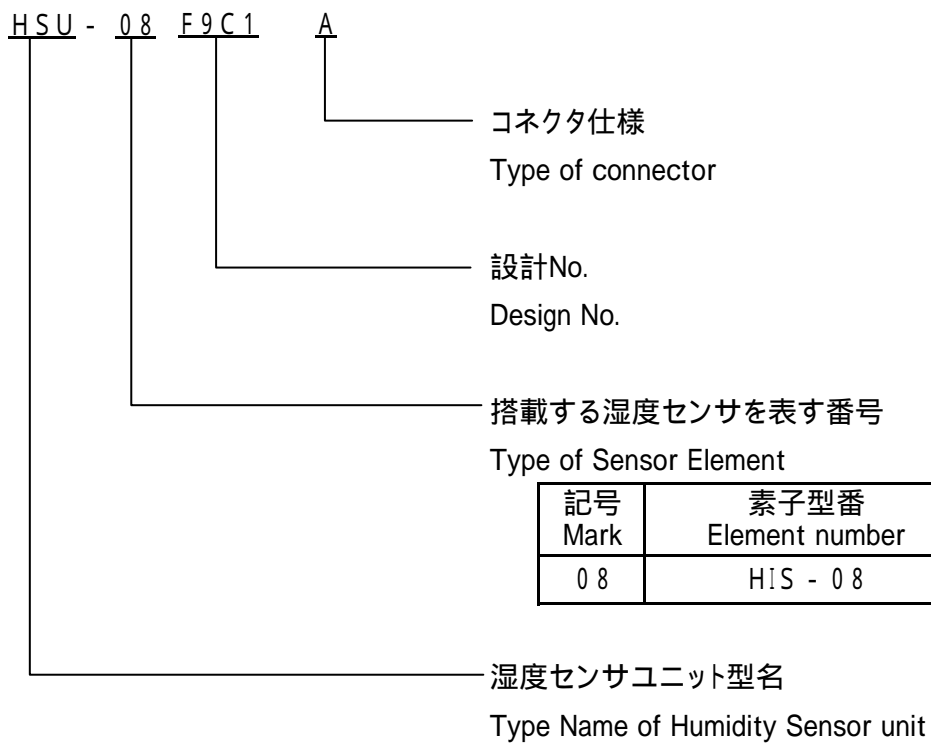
HSU - 08 F9C1 A

コネクタ仕様
Type of connector

設計No.
Design No.

搭載する湿度センサを表す番号
Type of Sensor Element

| 記号 Mark | 素子型番 Element number |
|---|---|
| 08 | HIS - 08 |

湿度センサユニット型名
Type Name of Humidity Sensor unit